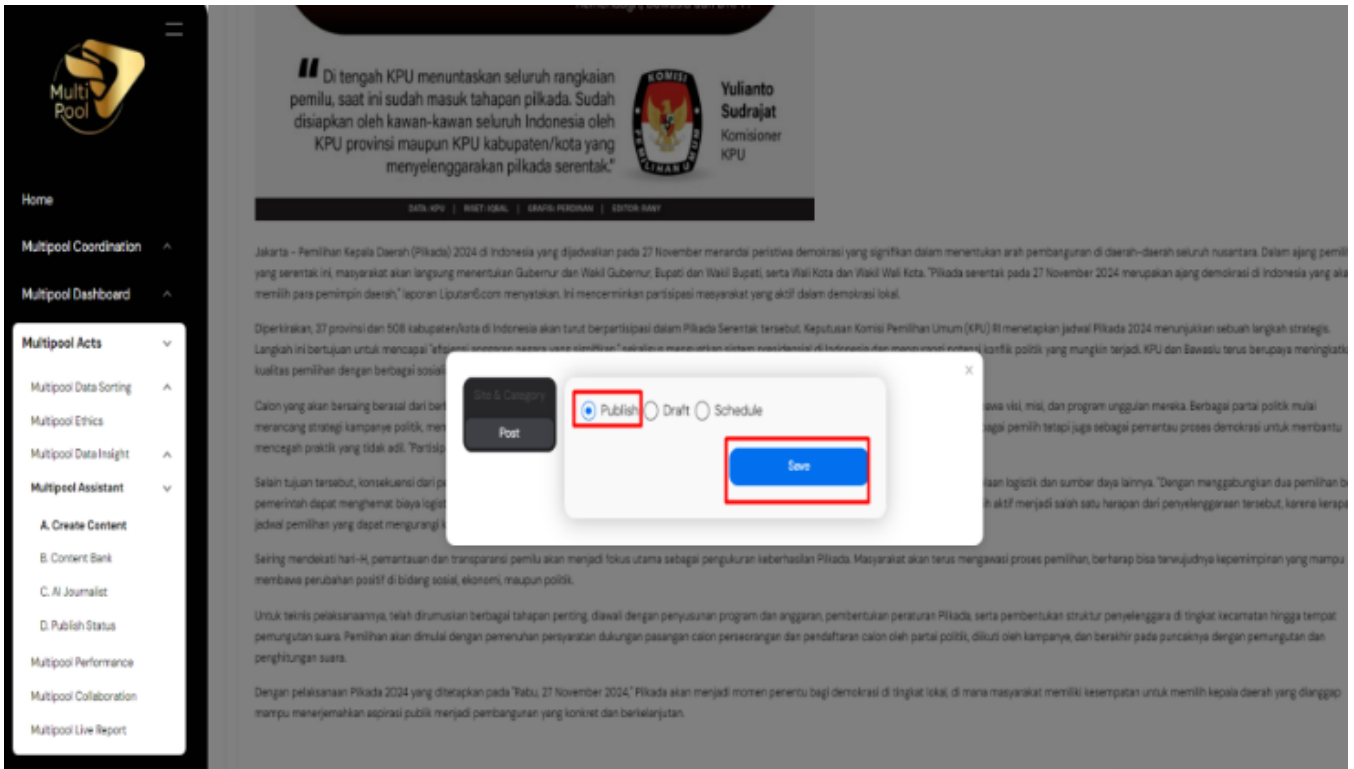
Multi Pool

Home

Multipool Coordination

Multipool Dashboard

Multipool Acts

Multipool Data Sorting

Multipool Ethics

Multipool Data Insight

Multipool Assistant

A. Create Content

B. Content Bank

C. AI Journalist

D. Publish Status

Multipool Performance

Multipool Collaboration

Multipool Live Report

"Di tengah KPU menuntaskan seluruh rangkaian pemilu, saat ini sudah masuk tahapan pilkada. Sudah disiapkan oleh kawan-kawan seluruh Indonesia oleh KPU provinsi maupun KPU kabupaten/kota yang menyelenggarakan pilkada serentak."

Yulianto Sudrajat
Komisioner KPU

DATA: KPU | RISET: IQBAL | GRAFIS: PERDANAN | EDITOR: RANY

Jakarta – Pemilihan Kepala Daerah (Pilkada) 2024 di Indonesia yang dijadwalkan pada 27 November menandai peristiwa demokrasi yang signifikan dalam menentukan arah pembangunan di daerah-daerah seluruh nusantara. Dalam ajang pemil yang serentak ini, masyarakat akan langsung menentukan Gubernur dan Wakil Gubernur, Bupati dan Wakil Bupati, serta Wali Kota dan Wakil Wali Kota. "Pilkada serentak pada 27 November 2024 merupakan ajang demokrasi di Indonesia yang ak memilih para pemimpin daerah," laporan Liputan6.com menyatakan. Ini mencerminkan partisipasi masyarakat yang aktif dalam demokrasi lokal.

Diperkirakan, 37 provinsi dan 508 kabupaten/kota di Indonesia akan turut berpartisipasi dalam Pilkada Serentak tersebut. Keputusan Komisi Pemilihan Umum (KPU) RI menetapkan jadwal Pilkada 2024 menunjukkan sebuah langkah strategis. Langkah ini bertujuan untuk mencapai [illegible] kualitas pemilihan dengan berbagai sosial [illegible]

Calon yang akan bersaing berasal dari ber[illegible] visi, misi, dan program unggulan mereka. Berbagai partai politik mulai merancang strategi kampanye politik, me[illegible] bagai pemilih tetapi juga sebagai pemantau proses demokrasi untuk membantu mencegah praktik yang tidak adil. "Partisip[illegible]

Selain tujuan tersebut, konsekuensi dari p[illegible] logistik dan sumber daya lainnya. "Dengan menggabungkan dua pemilihan b pemerintah dapat menghemat biaya logist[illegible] aktif menjadi salah satu harapan dari penyelenggaraan tersebut, karena kerapa jadwal pemilihan yang dapat mengurangi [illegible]

Seiring mendekati hari-H, pemantauan dan transparansi pemilu akan menjadi fokus utama sebagai pengukuran keberhasilan Pilkada. Masyarakat akan terus mengawasi proses pemilihan, berharap bisa terwujudnya kepemimpinan yang mampu membawa perubahan positif di bidang sosial, ekonomi, maupun politik.

Untuk teknis pelaksanaannya, telah dirumuskan berbagai tahapan penting, diawali dengan penyusunan program dan anggaran, pembentukan peraturan Pilkada, serta pembentukan struktur penyelenggara di tingkat kecamatan hingga tempat pemungutan suara. Pemilihan akan dimulai dengan pemenuhan persyaratan dukungan pasangan calon perseorangan dan pendaftaran calon oleh partai politik, diikuti oleh kampanye, dan berakhir pada puncaknya dengan pemungutan dan penghitungan suara.

Dengan pelaksanaan Pilkada 2024 yang ditetapkan pada "Rabu, 27 November 2024," Pilkada akan menjadi momen penentu bagi demokrasi di tingkat lokal, di mana masyarakat memiliki kesempatan untuk memilih kepala daerah yang dianggap mampu menerjemahkan aspirasi publik menjadi pembangunan yang konkret dan berkelanjutan.

Site & Category
Post

Publish  Draft  Schedule

Save

x